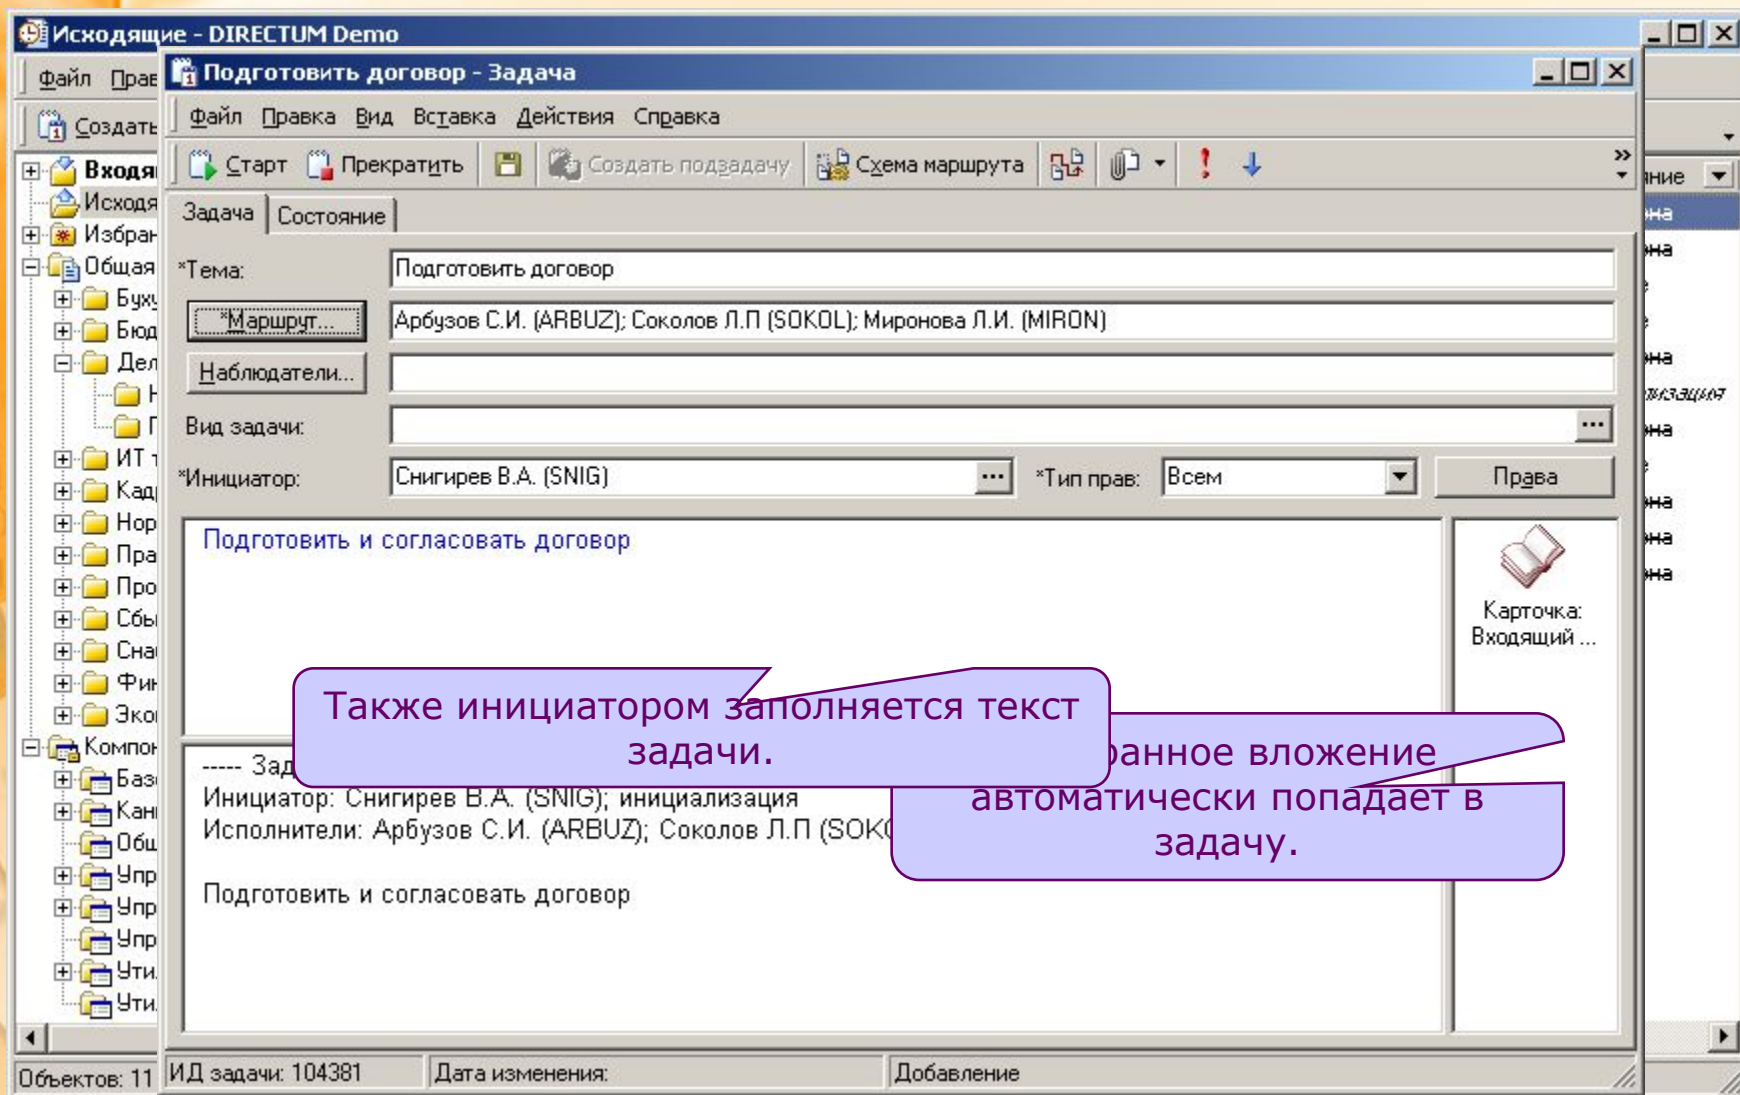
Исходящие - DIRECTUM Demo

Файл Прав

Создать

Входя
Исходя
Избран
Общая
Бух
Бюд
Дел
Н
Г
ИТ
Кад
Нор
Пра
Про
Сбы
Сна
Фин
Эко
Компон
Баз
Кан
Общ
Упр
Упр
Упр
Ути
Ути

Объектов: 11

ние
на
на
на
на
на
на
на

Подготовить договор - Задача

Файл Правка Вид Вставка Действия Справка

Старт Прекратить Создать подзадачу Схема маршрута

Задача Состояние

*Тема: Подготовить договор

Маршрут... Арбузов С.И. (ARBUZ); Соколов Л.П (SOKOL); Миронова Л.И. (MIRON)

Наблюдатели...

Вид задачи:

*Инициатор: Снигирев В.А. (SNIG) *Тип прав: Всем Права

Подготовить и согласовать договор

Карточка: Входящий ...

----- Зад
Инициатор: Снигирев В.А. (SNIG); инициализация
Исполнители: Арбузов С.И. (ARBUZ); Соколов Л.П (SOK

Подготовить и согласовать договор

Также инициатором заполняется текст задачи.

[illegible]ранное вложение автоматически попадает в задачу.

ИД задачи: 104381 Дата изменения: Добавление